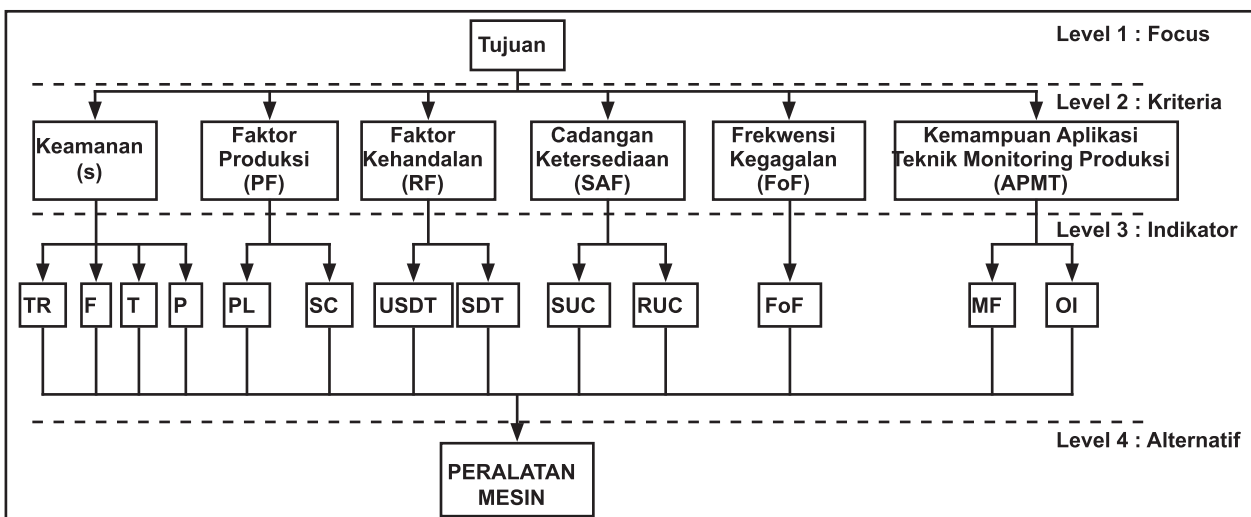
Tujuan

Level 1 : Focus

Level 2 : Kriteria

Keamanan (s)

Faktor Produksi (PF)

Faktor Kehandalan (RF)

Cadangan Ketersediaan (SAF)

Frekwensi Kegagalan (FoF)

Kemampuan Aplikasi Teknik Monitoring Produksi (APMT)

Level 3 : Indikator

TR F T P PL SC USDT SDT SUC RUC FoF MF OI

Level 4 : Alternatif

PERALATAN MESIN